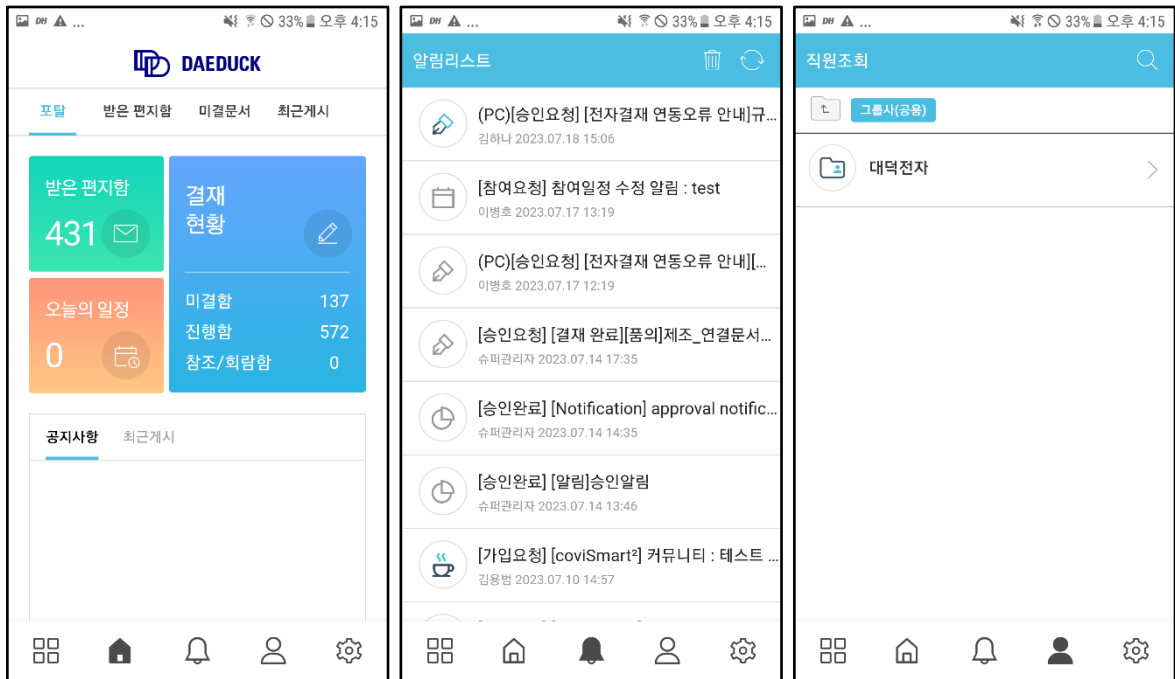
DH ... 33% 오후 4:15

DAEDUCK

포탈 받은 편지함 미결문서 최근게시

받은 편지함
431

결재
현황

미결함 137
진행함 572
참조/회람함 0

오늘의 일정
0

공지사항 최근게시

DH ... 33% 오후 4:15

알림리스트

(PC)[승인요청] [전자결재 연동오류 안내]규...
김하나 2023.07.18 15:06

[참여요청] 참여일정 수정 알림 : test
이병호 2023.07.17 13:19

(PC)[승인요청] [전자결재 연동오류 안내][...
이병호 2023.07.17 12:19

[승인요청] [결재 완료][품의]제조_연결문서...
슈퍼관리자 2023.07.14 17:35

[승인완료] [Notification] approval notific...
슈퍼관리자 2023.07.14 14:35

[승인완료] [알림]승인알림
슈퍼관리자 2023.07.14 13:46

[가입요청] [coviSmart²] 커뮤니티 : 테스트 ...
김용범 2023.07.10 14:57

DH ... 33% 오후 4:15

직원조회

그룹사(공용)

대덕전자